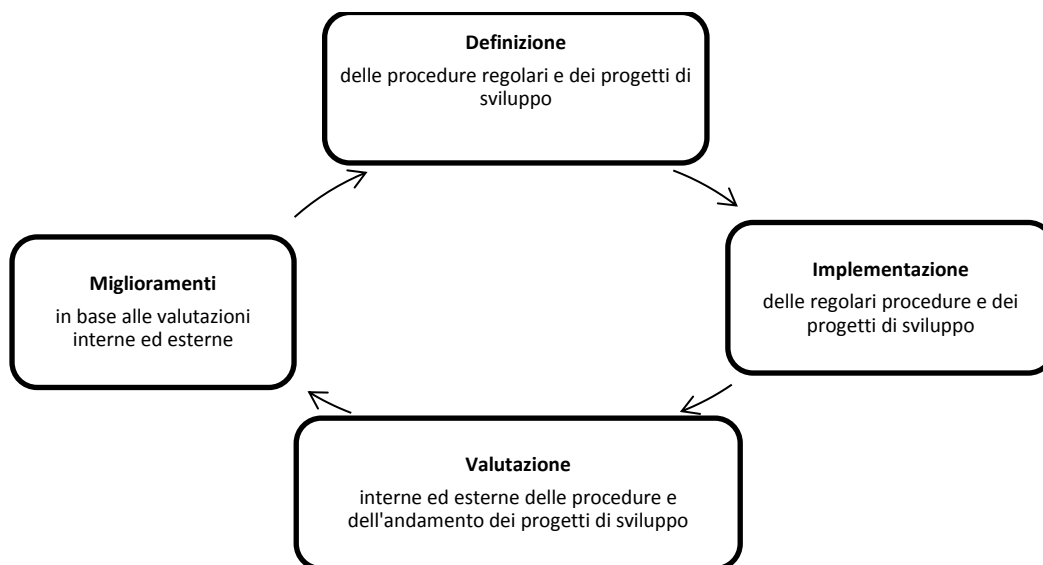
Definizione

delle procedure regolari e dei progetti di sviluppo

Implementazione

delle regolari procedure e dei progetti di sviluppo

Valutazione

interne ed esterne delle procedure e dell'andamento dei progetti di sviluppo

Miglioramenti

in base alle valutazioni interne ed esterne